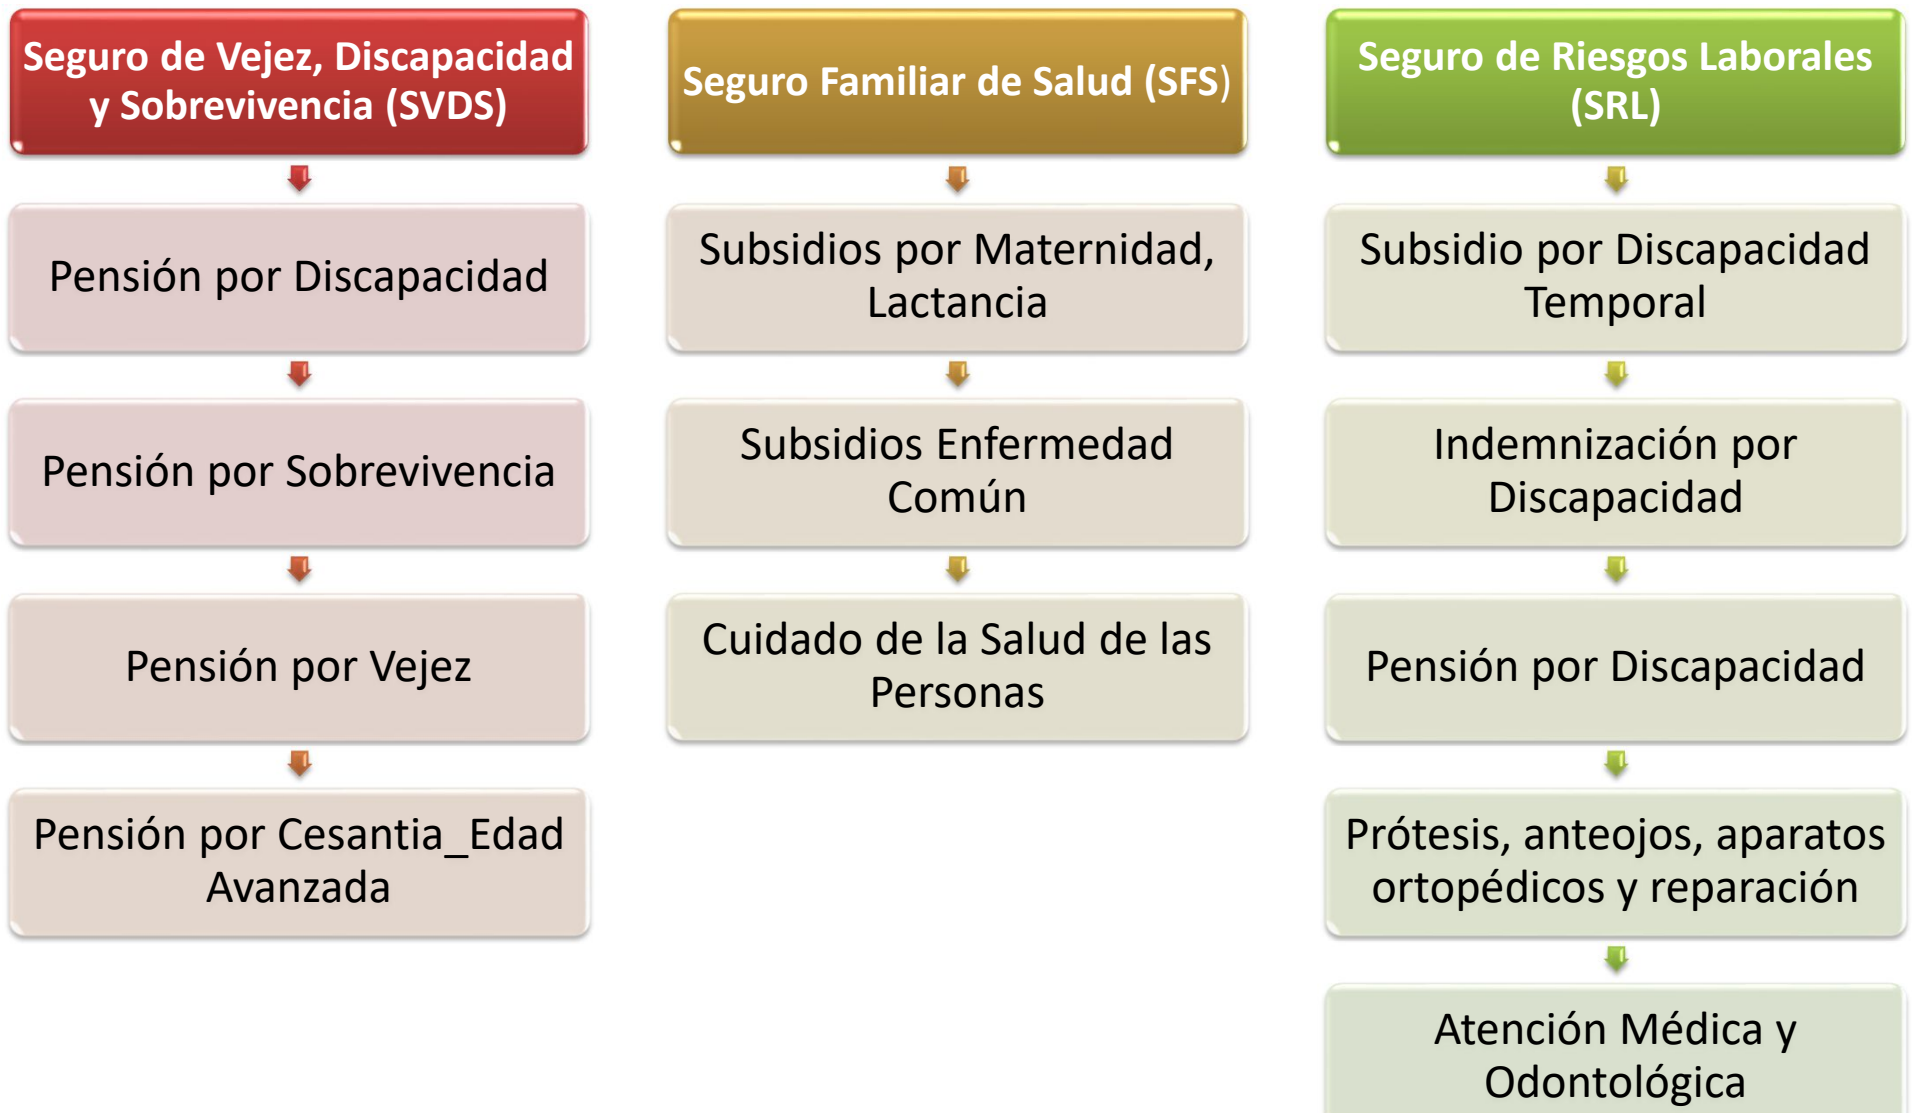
Seguro de Vejez, Discapacidad y Sobrevivencia (SVDS)

Pensión por Discapacidad

Pensión por Sobrevivencia

Pensión por Vejez

Pensión por Cesantia_Edad Avanzada

Seguro Familiar de Salud (SFS)

Subsidios por Maternidad, Lactancia

Subsidios Enfermedad Común

Cuidado de la Salud de las Personas

Seguro de Riesgos Laborales (SRL)

Subsidio por Discapacidad Temporal

Indemnización por Discapacidad

Pensión por Discapacidad

Prótesis, anteojos, aparatos ortopédicos y reparación

Atención Médica y Odontológica